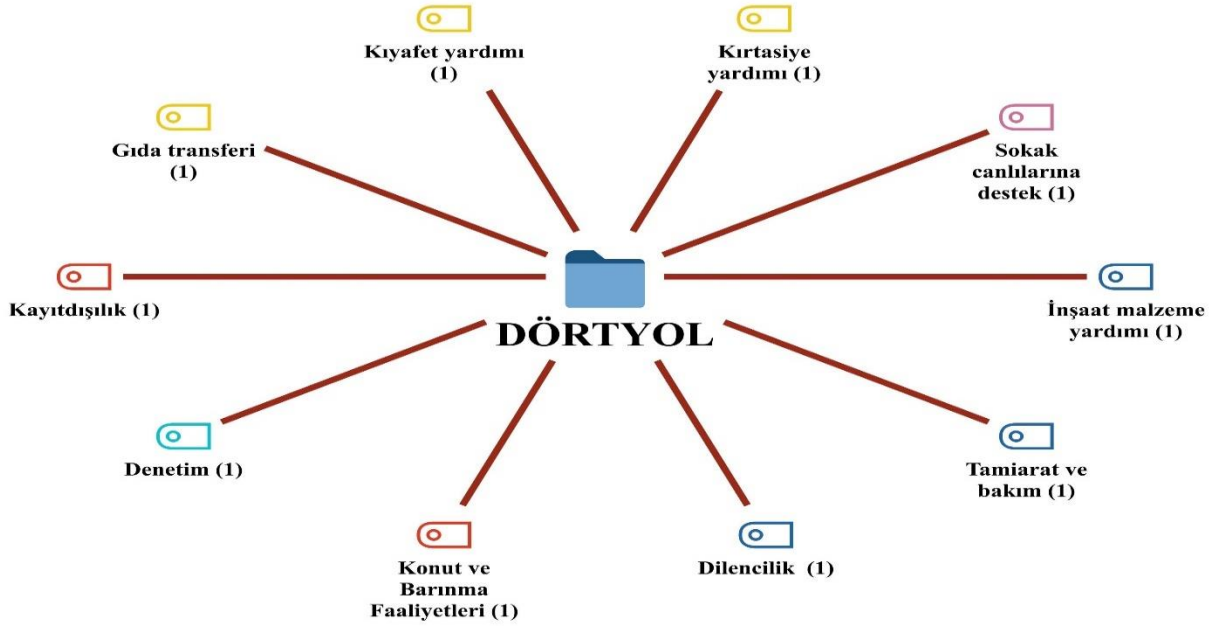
Kıyafet yardımı (1)

Kırtasiye yardımı (1)

Gıda transferi (1)

Sokak canlılarına destek (1)

Kayıtdışılık (1)

DÖRTYOL

İnşaat malzeme yardımı (1)

Denetim (1)

Tamiarat ve bakım (1)

Konut ve Barınma Faaliyetleri (1)

Dilencilik (1)